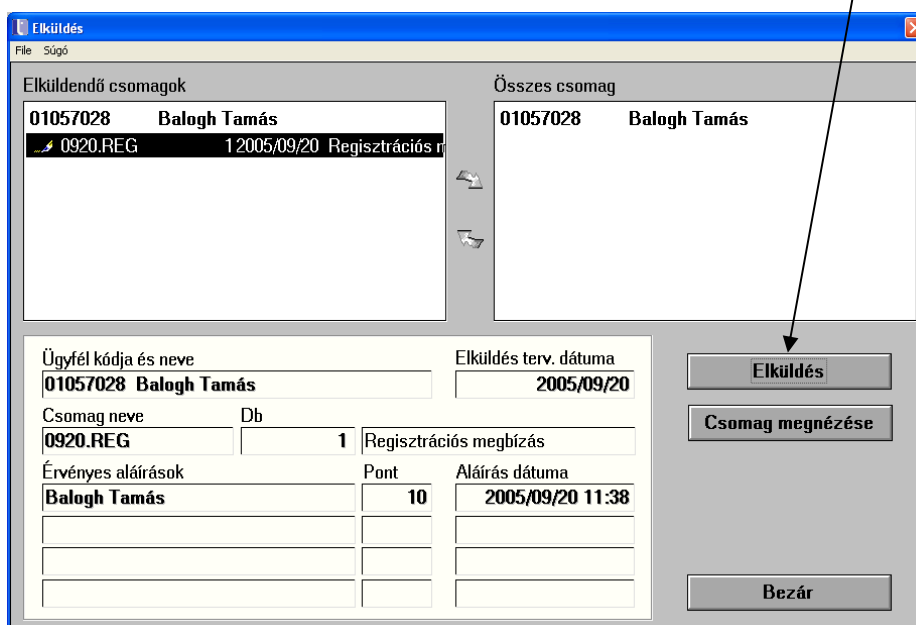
Elküldés

File Súgó

Elküldendő csomagok

01057028 Balogh Tamás

0920.REG 1 2005/09/20 Regisztrációs m

Összes csomag

01057028 Balogh Tamás

Ügyfél kódja és neve

01057028 Balogh Tamás

Elküldés terv. dátuma

2005/09/20

Csomag neve

0920.REG

Db

1

Regisztrációs megbízás

Érvényes aláírások

Balogh Tamás

Pont

10

Aláírás dátuma

2005/09/20 11:38

Elküldés

Csomag megnézése

Bezár